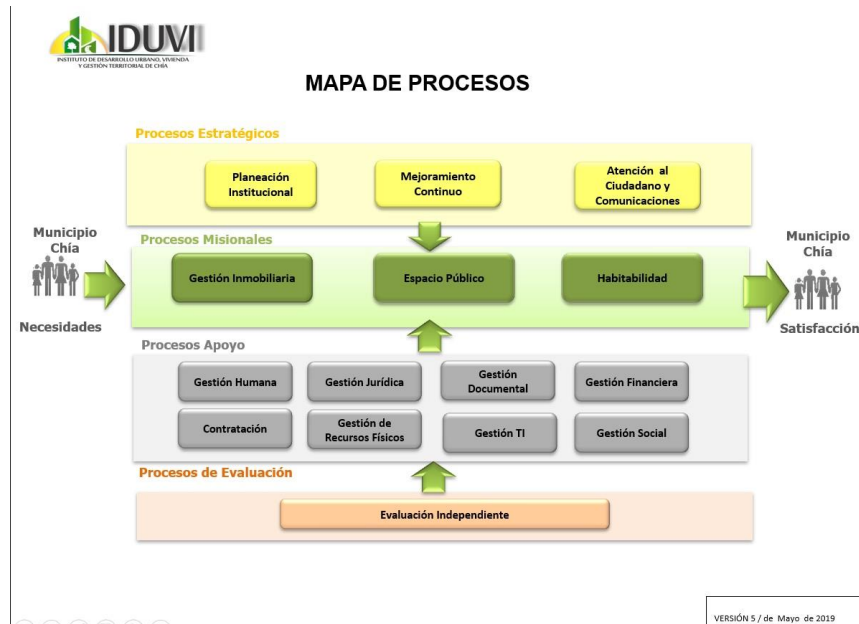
IDUVI
INSTITUTO DE DESARROLLO URBANO, VIVIENDA Y GESTIÓN TERRITORIAL DE CHÍA

MAPA DE PROCESOS

Procesos Estratégicos

Planeación Institucional

Mejoramiento Continuo

Atención al Ciudadano y Comunicaciones

Municipio Chía

Procesos Misionales

Municipio Chía

Gestión Inmobiliaria

Espacio Público

Habitabilidad

Necesidades

Satisfacción

Procesos Apoyo

Gestión Humana

Gestión Jurídica

Gestión Documental

Gestión Financiera

Contratación

Gestión de Recursos Físicos

Gestión TI

Gestión Social

Procesos de Evaluación

Evaluación Independiente

VERSIÓN 5 / de Mayo de 2019